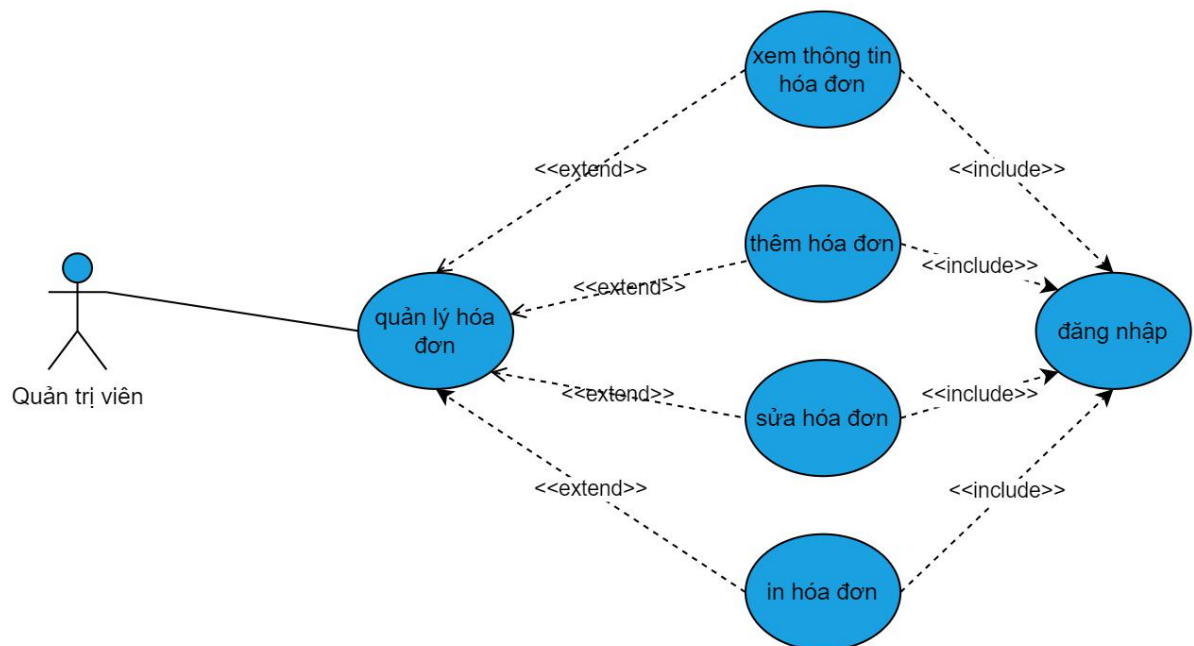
xem thông tin hóa đơn

<<extend>>

<<include>>

thêm hóa đơn

<<include>>

<<extend>>

Quản trị viên

quản lý hóa đơn

đăng nhập

<<extend>>

<<include>>

sửa hóa đơn

<<extend>>

<<include>>

in hóa đơn